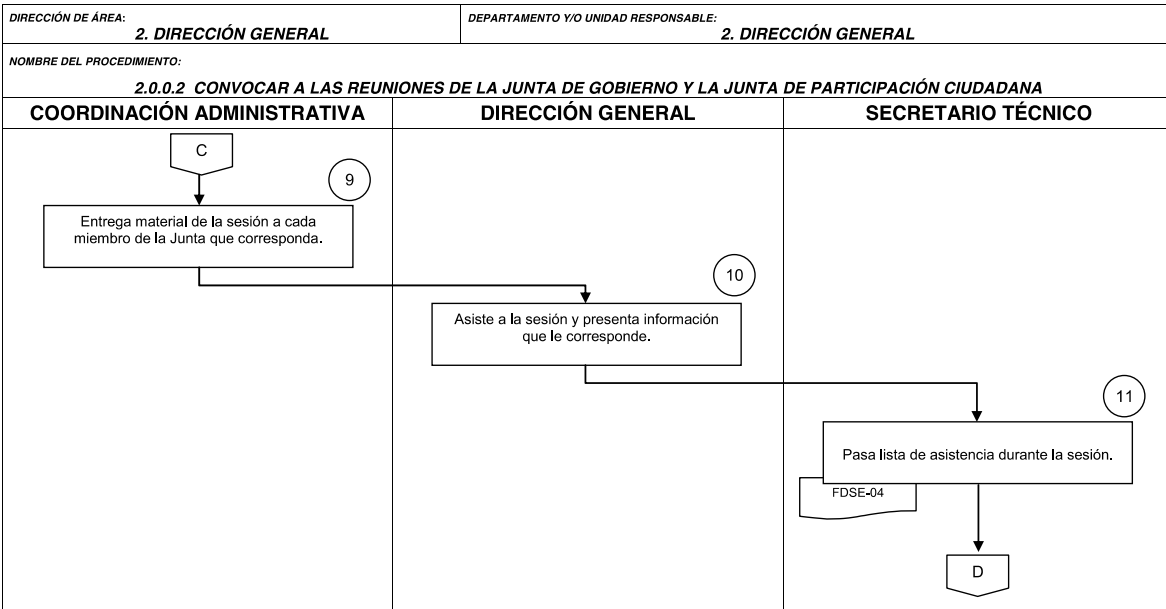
DIRECCIÓN DE ÁREA:
2. DIRECCIÓN GENERAL

DEPARTAMENTO Y/O UNIDAD RESPONSABLE:
2. DIRECCIÓN GENERAL

NOMBRE DEL PROCEDIMIENTO:
2.0.0.2 CONVOCAR A LAS REUNIONES DE LA JUNTA DE GOBIERNO Y LA JUNTA DE PARTICIPACIÓN CIUDADANA

| COORDINACIÓN ADMINISTRATIVA | DIRECCIÓN GENERAL | SECRETARIO TÉCNICO |
|---|---|---|

C

9

Entrega material de la sesión a cada miembro de la Junta que corresponda.

10

Asiste a la sesión y presenta información que le corresponde.

11

Pasa lista de asistencia durante la sesión.

FDSE-04

D